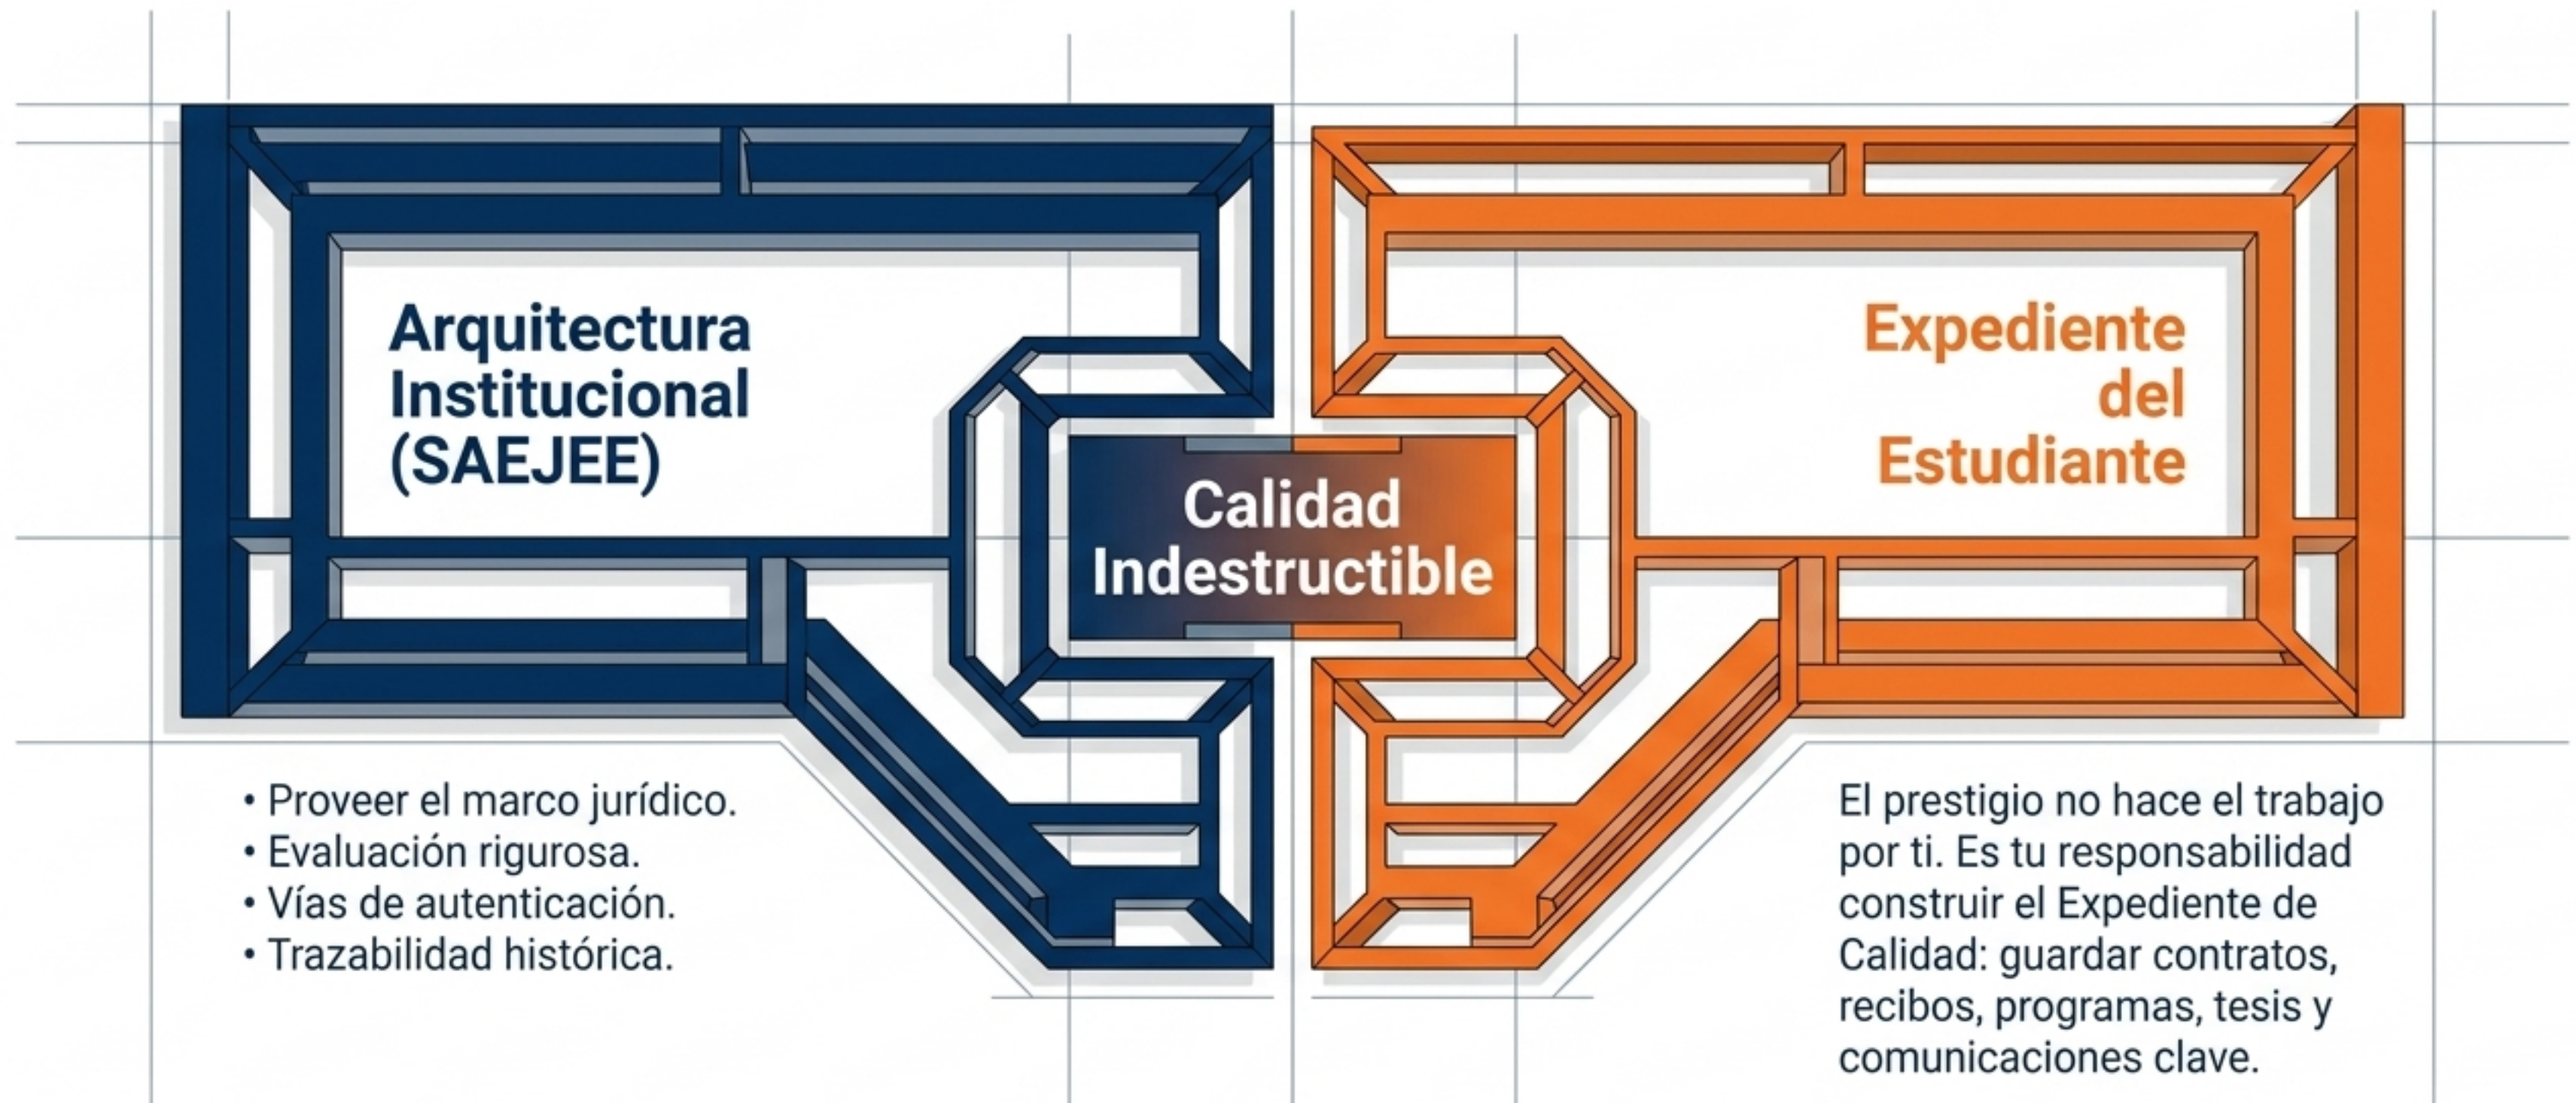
Arquitectura Institucional (SAEJEE)

Calidad Indestructible

Expediente del Estudiante

• Proveer el marco jurídico.
• Evaluación rigurosa.
• Vías de autenticación.
• Trazabilidad histórica.

El prestigio no hace el trabajo por ti. Es tu responsabilidad construir el Expediente de Calidad: guardar contratos, recibos, programas, tesis y comunicaciones clave.